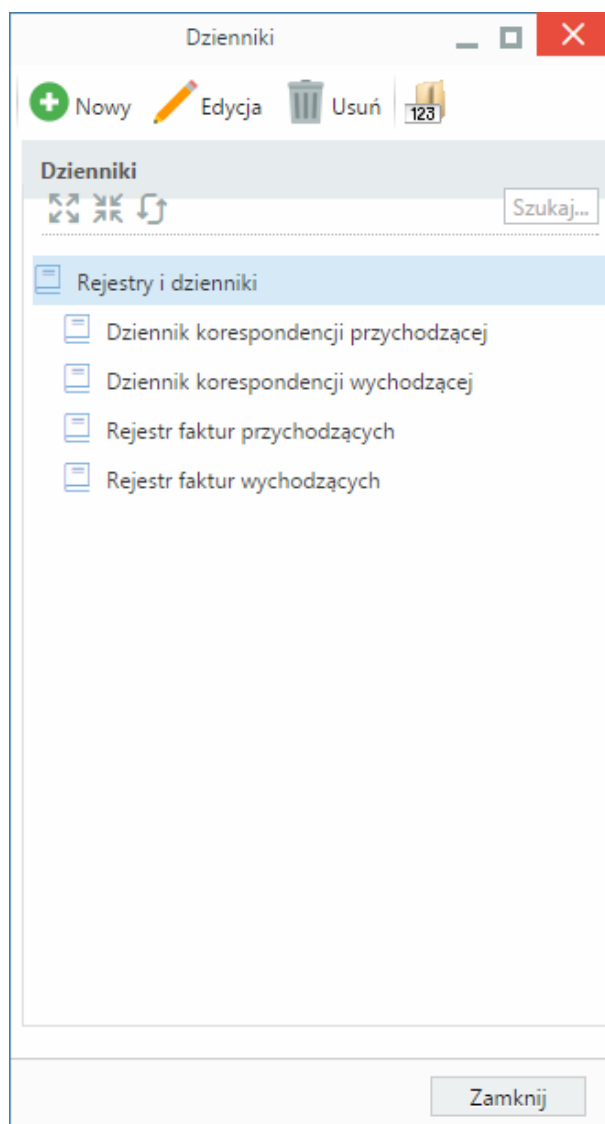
Dzienniki

Nowy Edycja Usuń 123

Dzienniki

Szukaj...

Rejestry i dzienniki

Dziennik korespondencji przychodzącej

Dziennik korespondencji wychodzącej

Rejestr faktur przychodzących

Rejestr faktur wychodzących

Zamknij